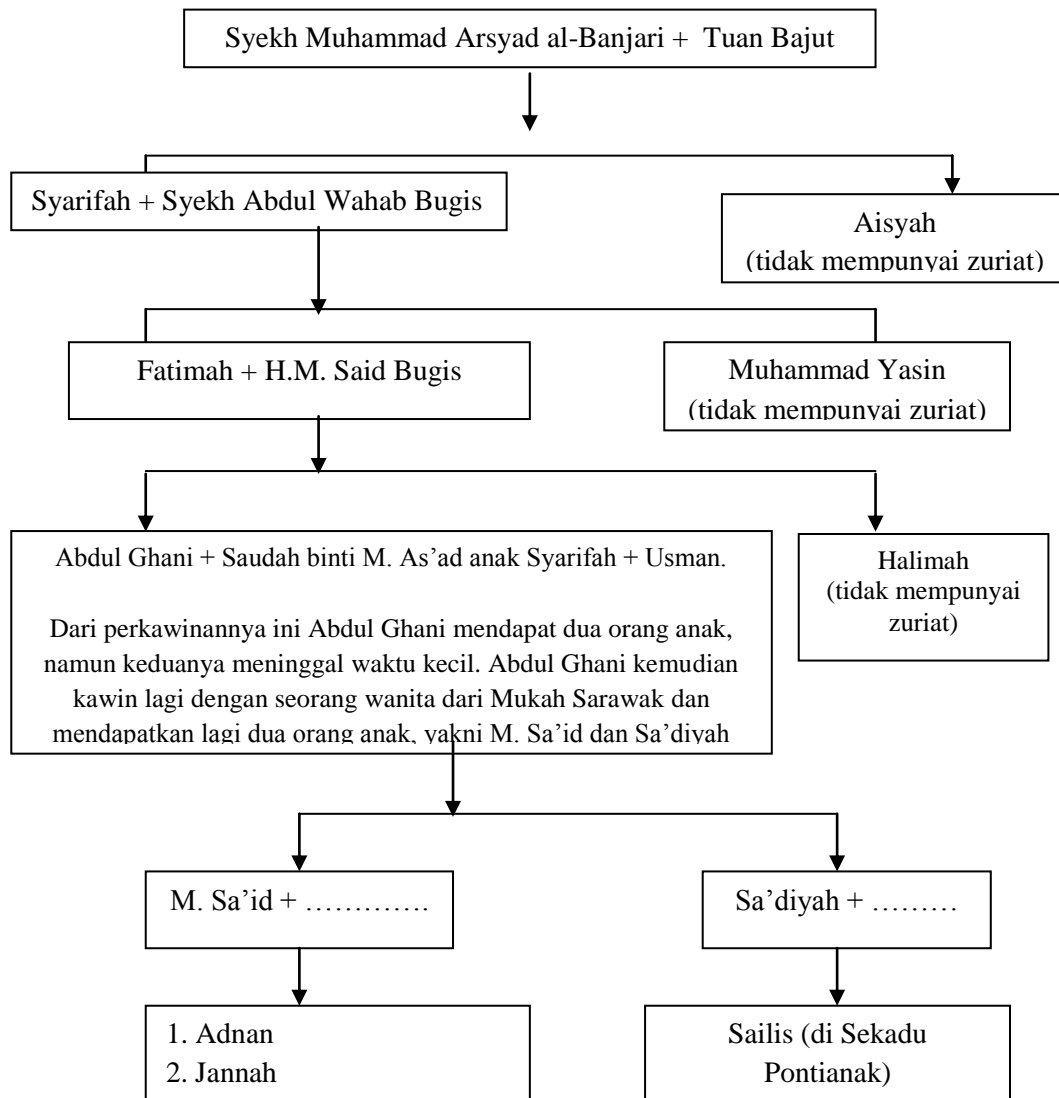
Syekh Muhammad Arsyad al-Banjari + Tuan Bajut

Syarifah + Syekh Abdul Wahab Bugis

Aisyah
(tidak mempunyai zuriat)

Fatimah + H.M. Said Bugis

Muhammad Yasin
(tidak mempunyai zuriat)

Abdul Ghani + Saudah binti M. As'ad anak Syarifah + Usman.

Dari perkawinannya ini Abdul Ghani mendapat dua orang anak, namun keduanya meninggal waktu kecil. Abdul Ghani kemudian kawin lagi dengan seorang wanita dari Mukah Sarawak dan mendapatkan lagi dua orang anak, yakni M. Sa'id dan Sa'diyah

Halimah
(tidak mempunyai zuriat)

M. Sa'id + ………….

Sa'diyah + ………

1. Adnan
2. Jannah

Sailis (di Sekadu Pontianak)